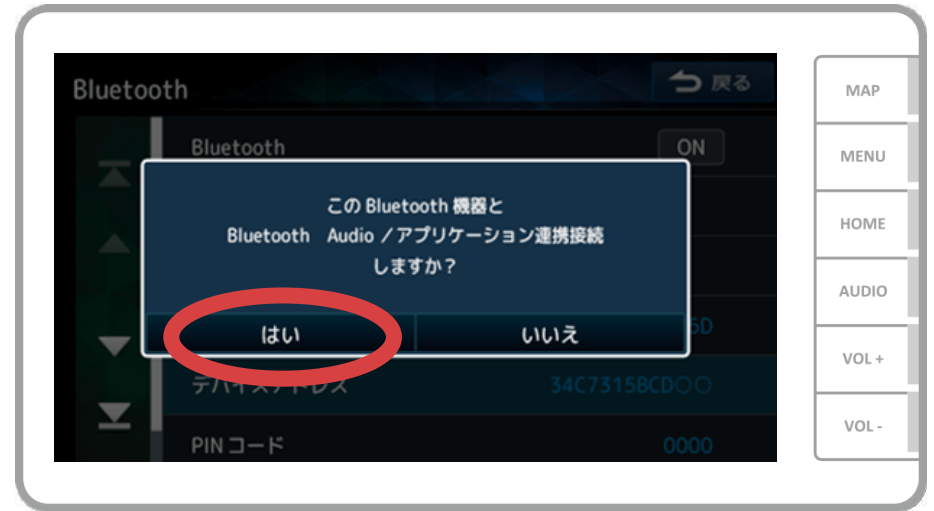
Bluetooth

戻る

Bluetooth

ON

この Bluetooth 機器と
Bluetooth Audio／アプリケーション連携接続
しますか？

はい

いいえ

5D

デバイスアドレス

34C7315BCD○○

PINコード

0000

MAP

MENU

HOME

AUDIO

VOL +

VOL -